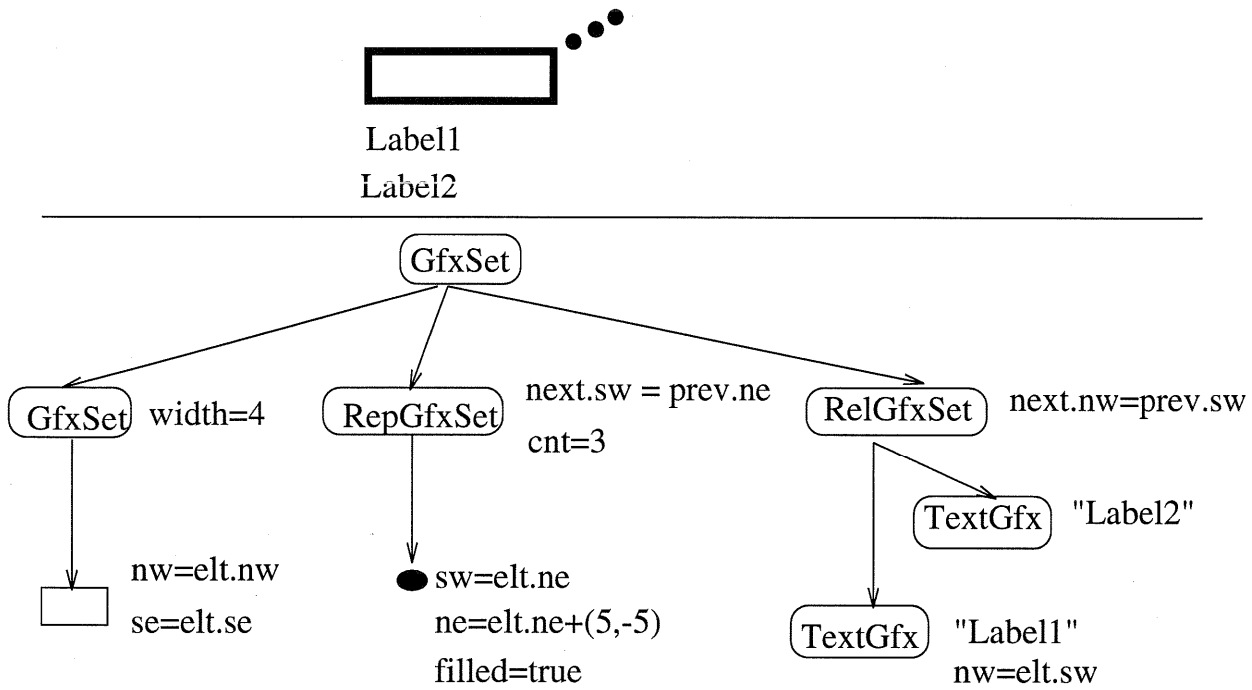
Label1
Label2

GfxSet

GfxSet width=4

RepGfxSet next.sw = prev.ne
cnt=3

RelGfxSet next.nw=prev.sw

TextGfx "Label2"

nw=elt.nw
se=elt.se

sw=elt.ne
ne=elt.ne+(5,-5)
filled=true

TextGfx "Label1"
nw=elt.sw